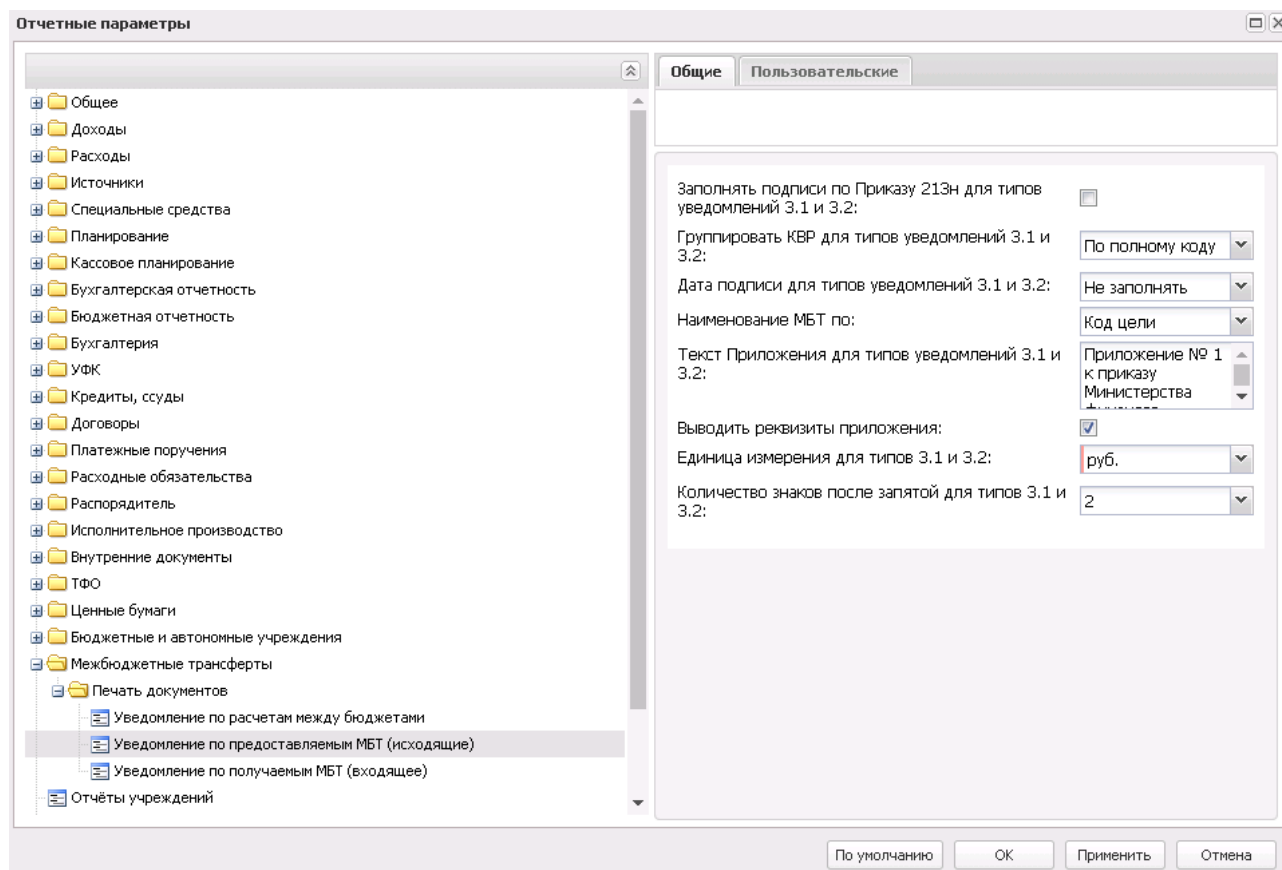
Отчетные параметры

Общее
Доходы
Расходы
Источники
Специальные средства
Планирование
Кассовое планирование
Бухгалтерская отчетность
Бюджетная отчетность
Бухгалтерия
УФК
Кредиты, ссуды
Договоры
Платежные поручения
Расходные обязательства
Распорядитель
Исполнительное производство
Внутренние документы
ТФО
Ценные бумаги
Бюджетные и автономные учреждения
Межбюджетные трансферты
Печать документов
Уведомление по расчетам между бюджетами
Уведомление по предоставляемым МБТ (исходящие)
Уведомление по получаемым МБТ (входящее)
Отчёты учреждений

Общие | Пользовательские

Заполнять подписи по Приказу 213н для типов уведомлений 3.1 и 3.2:
Группировать КВР для типов уведомлений 3.1 и 3.2: По полному коду
Дата подписи для типов уведомлений 3.1 и 3.2: Не заполнять
Наименование МБТ по: Код цели
Текст Приложения для типов уведомлений 3.1 и 3.2: Приложение № 1 к приказу Министерства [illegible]
Выводить реквизиты приложения:
Единица измерения для типов 3.1 и 3.2: руб.
Количество знаков после запятой для типов 3.1 и 3.2: 2

По умолчанию | OK | Применить | Отмена